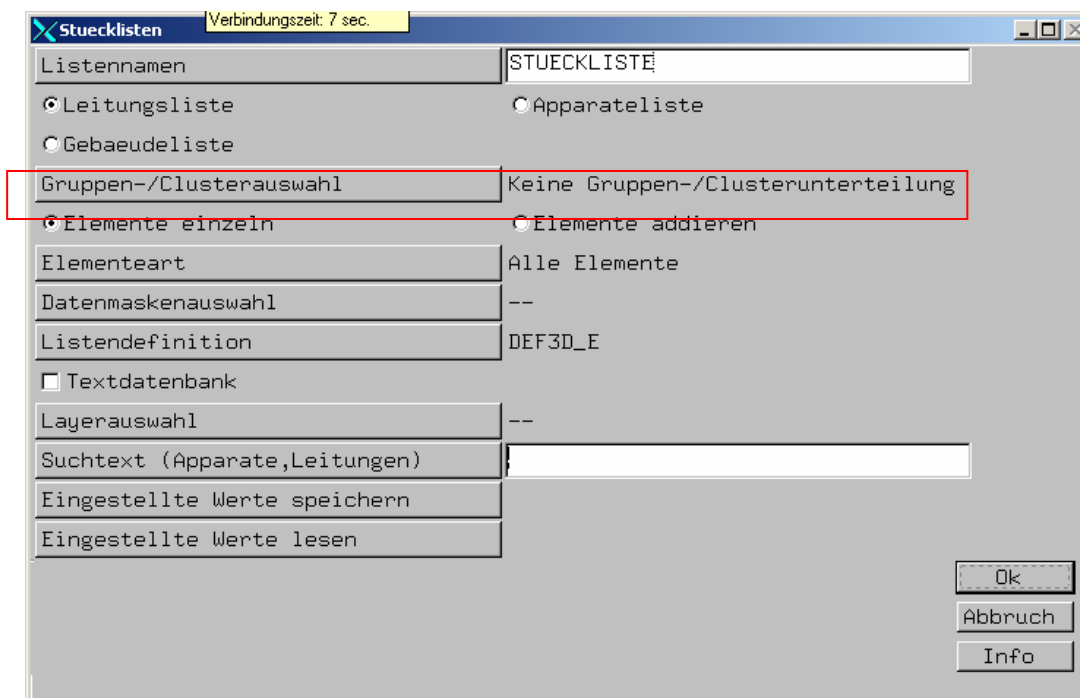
Stuecklisten

Verbindungszeit: 7 sec.

Listennamen
STUECKLISTE

Leitungsliste

Apparateliste

Gebaeudeliste

Gruppen-/Clusterauswahl
Keine Gruppen-/Clusterunterteilung

Elemente einzeln

Elemente addieren

Elementeart
Alle Elemente

Datenmaskenauswahl
--

Listendefinition
DEF3D_E

Textdatenbank

Layerauswahl
--

Suchtext (Apparate,Leitungen)

Eingestellte Werte speichern

Eingestellte Werte lesen

Ok

Abbruch

Info